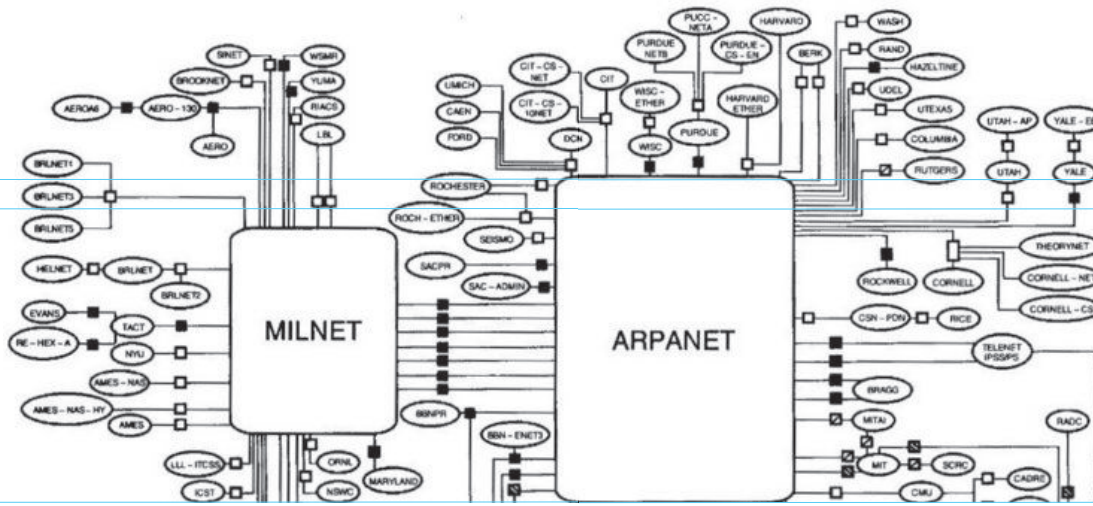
SINET
WSMR
BROOKNET
YUMA
AEROA6
AERO - 130
RIACS
AERO
LBL
BRLNET1
BRLNET3
BRLNET5
HELNET
BRLNET
BRLNET2
EVANS
TACT
RE - HEX - A
NYU
AMES - NAS
AMES - NAS - HY
AMES
LLL - ITCSS
ICST
ORNL
NSWC
MARYLAND
MILNET
PUCC - NETA
HARVARD
WASH
PURDUE NETB
PURDUE - CS - EN
RAND
BERK
HAZELTINE
UMICH
CIT - CS - NET
CIT
CAEN
CIT - CS - 10NET
WISC - ETHER
HARVARD ETHER
UDEL
UTEXAS
PURDUE
UTAH - AP
YALE - E
FORD
DCN
WISC
COLUMBIA
RUTGERS
UTAH
YALE
ROCHESTER
ROCH - ETHER
SEISMO
THEORYNET
SACPR
ROCKWELL
CORNELL
CORNELL - NET
SAC - ADMIN
CORNELL - CS
ARPANET
CSN - PDN
RICE
TELENET IPSS/PSS
BRAGG
BBNPR
MITAI
RADC
BBN - ENET3
MIT
SCRC
CADRE
CMU